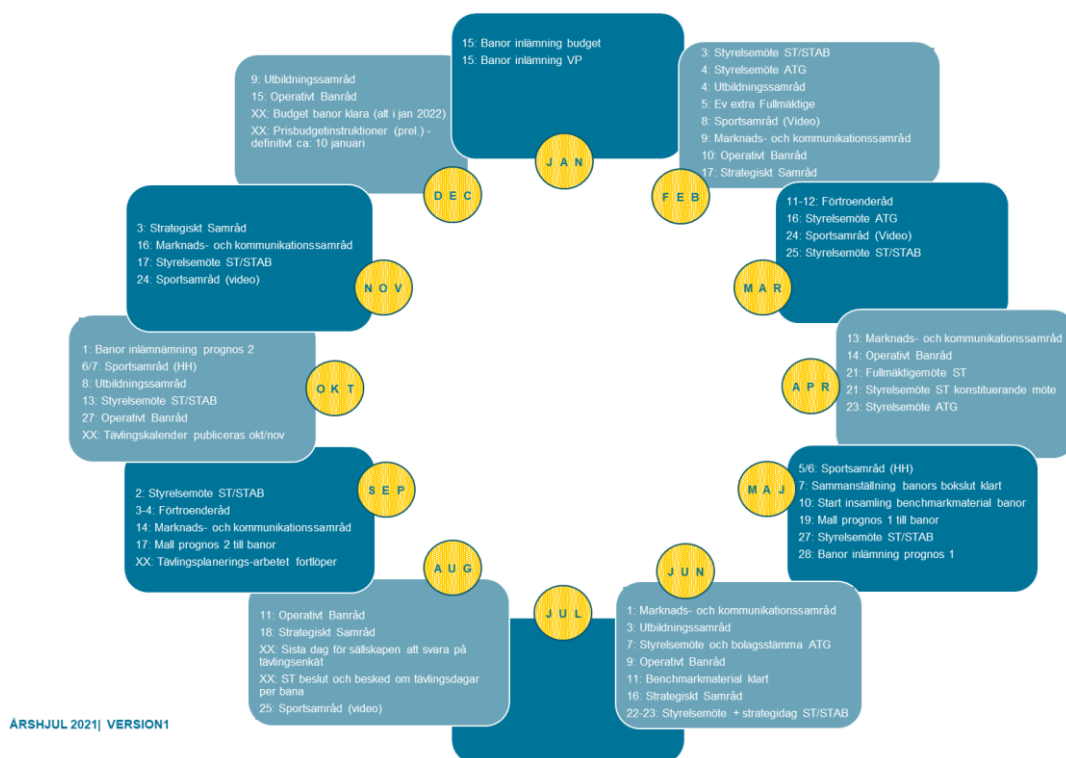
15: Banor inlämning budget
15: Banor inlämning VP

JAN

3: Styrelsemöte ST/STAB
4: Styrelsemöte ATG
4: Utbildningssamråd
5: Ev extra Fullmäktige
8: Sportsamråd (Video)
9: Marknads- och kommunikationssamråd
10: Operativt Banråd
17: Strategiskt Samråd

FEB

11-12: Förtroenderåd
16: Styrelsemöte ATG
24: Sportsamråd (Video)
25: Styrelsemöte ST/STAB

MAR

13: Marknads- och kommunikationssamråd
14: Operativt Banråd
21: Fullmäktigemöte ST
21: Styrelsemöte ST konstituerande möte
23: Styrelsemöte ATG

APR

5/6: Sportsamråd (HH)
7: Sammanställning banors bokslut klart
10: Start insamling benchmarkmaterial banor
19: Mall prognos 1 till banor
27: Styrelsemöte ST/STAB
28: Banor inlämning prognos 1

MAJ

JUN

1: Marknads- och kommunikationssamråd
3: Utbildningssamråd
7: Styrelsemöte och bolagsstämma ATG
9: Operativt Banråd
11: Benchmarkmaterial klart
16: Strategiskt Samråd
22-23: Styrelsemöte + strategidag ST/STAB

JUL

AUG

11: Operativt Banråd
18: Strategiskt Samråd
XX: Sista dag för sällskapen att svara på tävlingsenkät
XX: ST beslut och besked om tävlingsdagar per bana
25: Sportsamråd (video)

SEP

2: Styrelsemöte ST/STAB
3-4: Förtroenderåd
14: Marknads- och kommunikationssamråd
17: Mall prognos 2 till banor
XX: Tävlingsplanerings-arbetet fortlöper

OKT

1: Banor inlämnämning prognos 2
6/7: Sportsamråd (HH)
8: Utbildningssamråd
13: Styrelsemöte ST/STAB
27: Operativt Banråd
XX: Tävlingskalender publiceras okt/nov

NOV

3: Strategiskt Samråd
16: Marknads- och kommunikationssamråd
17: Styrelsemöte ST/STAB
24: Sportsamråd (video)

DEC

9: Utbildningssamråd
15: Operativt Banråd
XX: Budget banor klara (alt i jan 2022)
XX: Prisbudgetinstruktioner (prel.) - definitivt ca: 10 januari

ÅRSHJUL 2021| VERSION1